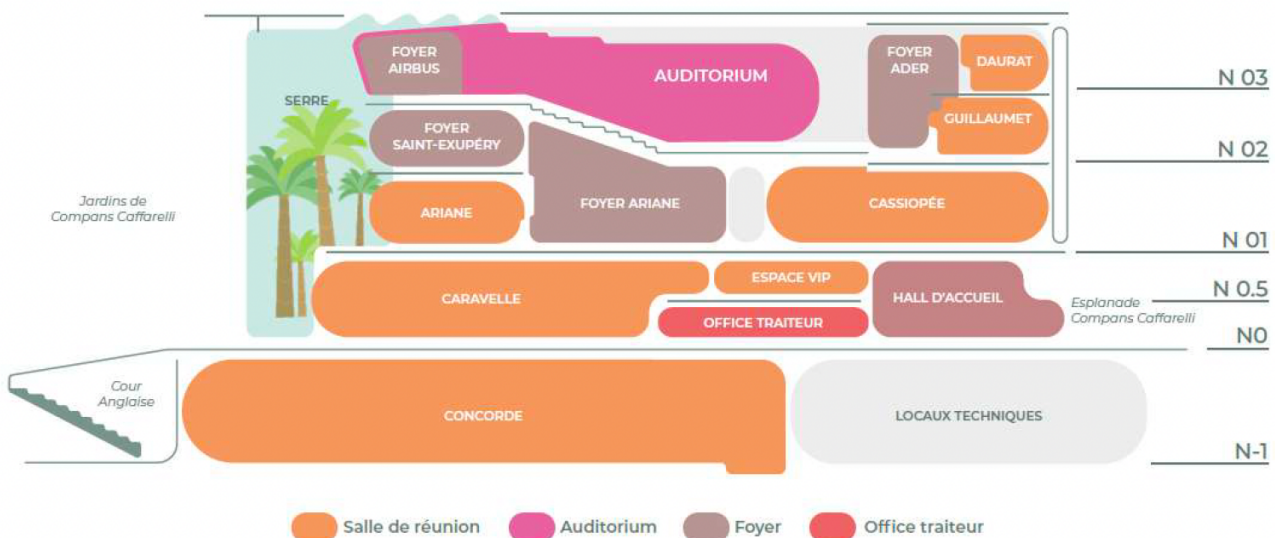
FOYER AIRBUS

AUDITORIUM

FOYER ADER

DAURAT

N 03

SERRE

FOYER SAINT-EXUPÉRY

GUILLAUMET

N 02

Jardins de Compans Caffarelli

ARIANE

FOYER ARIANE

CASSIOPÉE

N 01

CARAVELLE

ESPACE VIP

HALL D'ACCUEIL

N 0.5

OFFICE TRAITEUR

Esplanade Compans Caffarelli

N0

Cour Anglaise

CONCORDE

LOCAUX TECHNIQUES

N-1

Salle de réunion

Auditorium

Foyer

Office traiteur